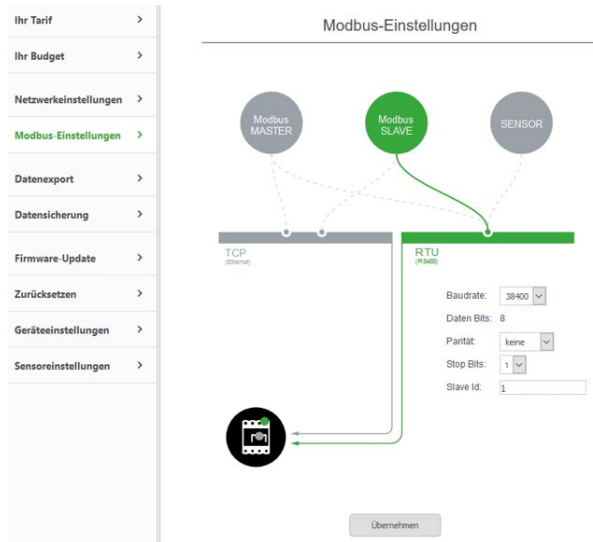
Ihr Tarif >

Ihr Budget >

Netzwerkeinstellungen >

Modbus-Einstellungen >

Datenexport >

Datensicherung >

Firmware-Update >

Zurücksetzen >

Geräteeinstellungen >

Sensoreinstellungen >

Modbus-Einstellungen

Modbus MASTER

Modbus SLAVE

SENSOR

TCP
(Ethernet)

RTU
(RS485)

Baudrate: 38400

Daten Bits: 8

Parität: keine

Stop Bits: 1

Slave Id: 1

Übernehmen